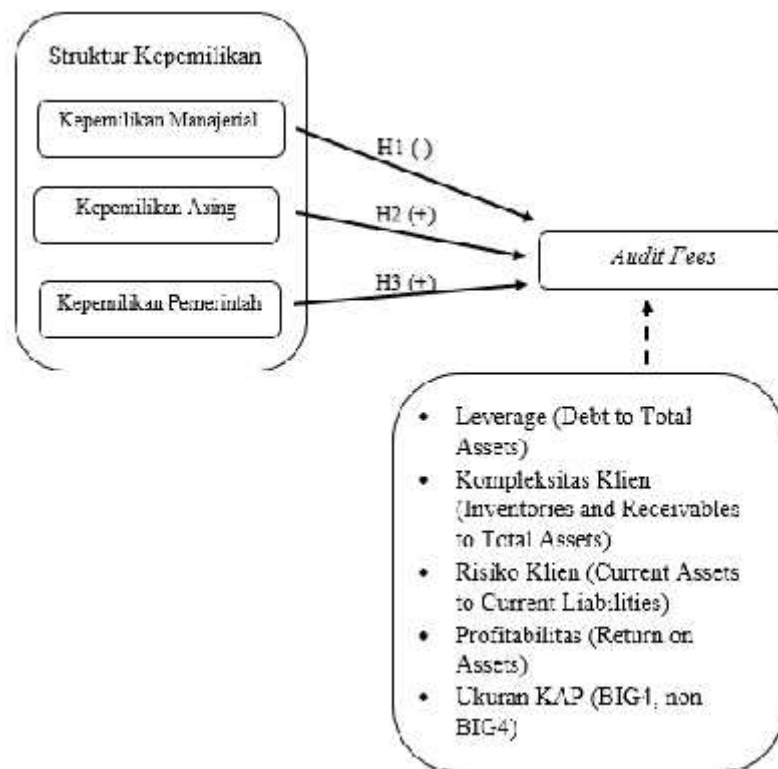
Struktur Kepemilikan

Kepemilikan Manajerial

Kepemilikan Asing

Kepemilikan Pemerintah

H1 ( )

H2 (+)

H3 (+)

Audit Fees

- Leverage (Debt to Total Assets)
- Kompleksitas Klien (Inventories and Receivables to Total Assets)
- Risiko Klien (Current Assets to Current Liabilities)
- Profitabilitas (Return on Assets)
- Ukuran KAP (BIG4, non BIG4)